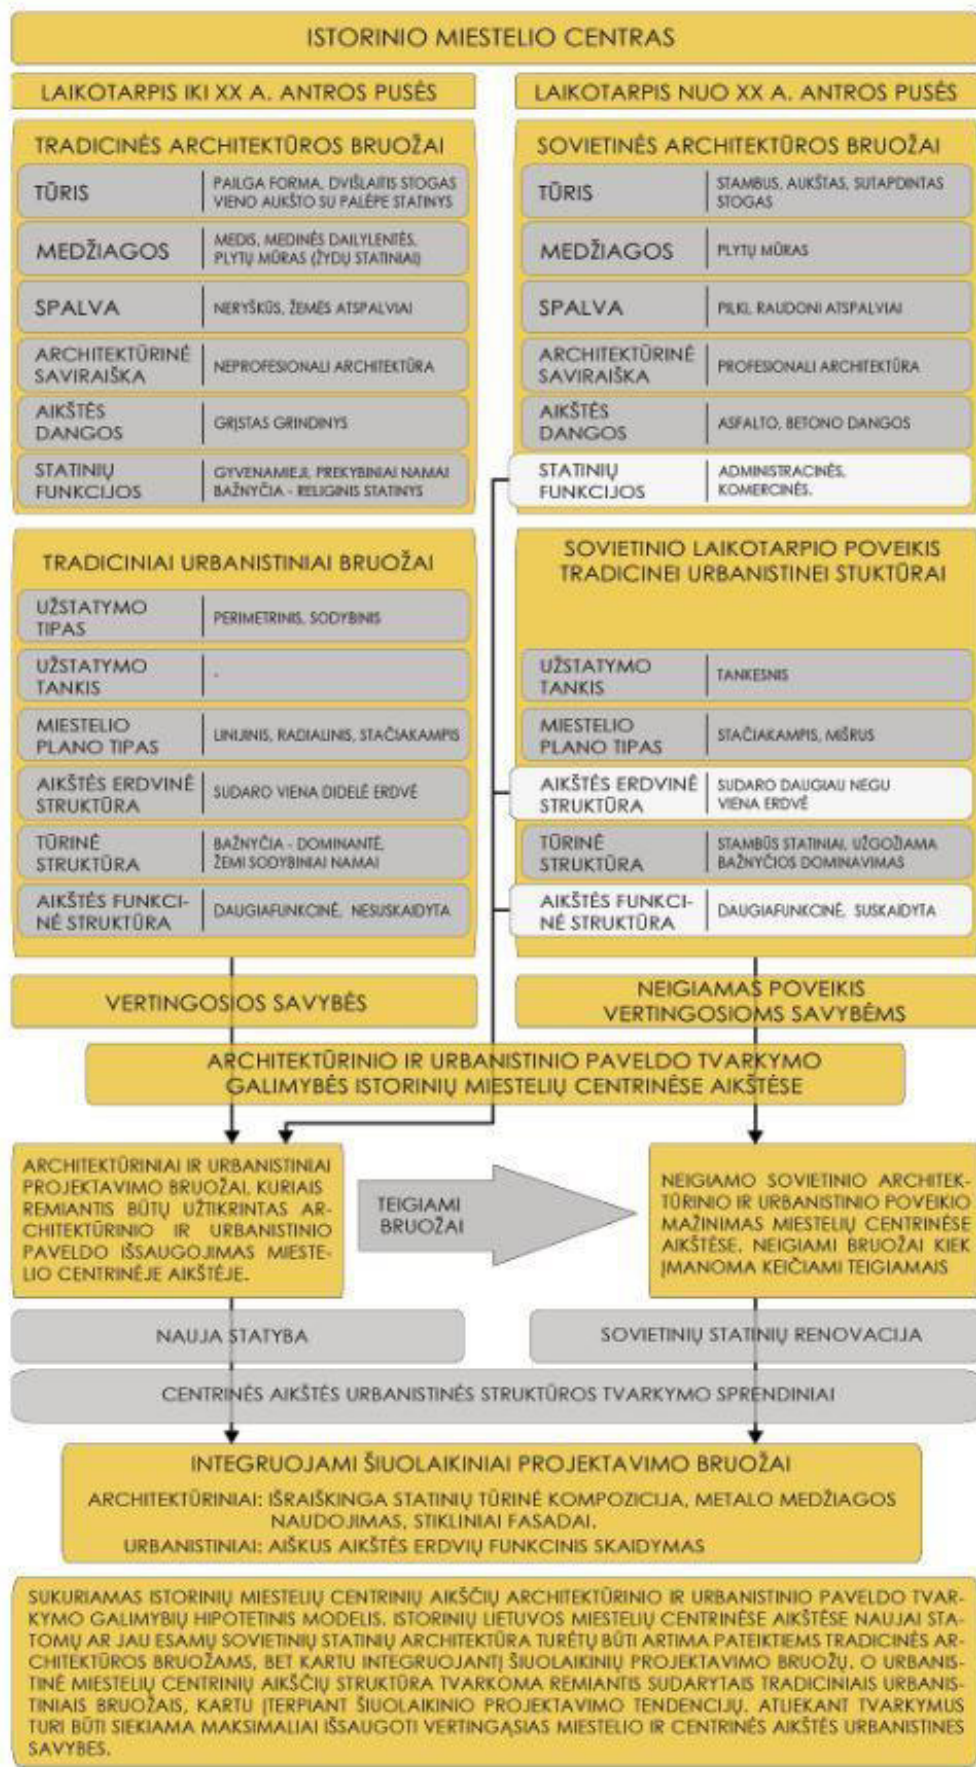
ISTORINIO MIESTELIO CENTRAS

LAIKOTARPIS IKI XX A. ANTROS PUSĖS

TRADICINĖS ARCHITEKTŪROS BRUOŽAI

| | |
|---|---|
| TŪRIS | PAILGA FORMA, DVIŠLAITIS STOGAS VIENO AUKŠTO SU PALĖPE STATINYS |
| MEDŽIAGOS | MEDIS, MEDINĖS DAILYLENTĖS, PLYTŲ MŪRAS (ŽYDŲ STATINIAI) |
| SPALVA | NERYŠKŪS, ŽEMĖS ATSPALVIAI |
| ARCHITEKTŪRINĖ SAVIRAIŠKA | NEPROFESIONALI ARCHITEKTŪRA |
| AIKŠTĖS DANGOS | GRĮSTAS GRINDINYS |
| STATINIŲ FUNKCIJOS | GYVENAMIEJI, PREKYBINIAI NAMAI BAŽNYČIA - RELIGINIS STATINYS |

TRADICINIAI URBANISTINIAI BRUOŽAI

| | |
|---|---|
| UŽSTATYMO TIPAS | PERIMETRINIS, SODYBINIS |
| UŽSTATYMO TANKIS | - |
| MIESTELIO PLANO TIPAS | LINIJINIS, RADIALINIS, STAČIAKAMPIS |
| AIKŠTĖS ERDVINĖ STRUKTŪRA | SUDARO VIENA DIDELĖ ERDVĖ |
| TŪRINĖ STRUKTŪRA | BAŽNYČIA - DOMINANTĖ, ŽEMI SODYBINIAI NAMAI |
| AIKŠTĖS FUNKCINĖ STRUKTŪRA | DAUGIAFUNKCINĖ, NESUSKAIDYTA |

VERTINGOSIOS SAVYBĖS

LAIKOTARPIS NUO XX A. ANTROS PUSĖS

SOVIETINĖS ARCHITEKTŪROS BRUOŽAI

| | |
|---|---|
| TŪRIS | STAMBUS, AUKŠTAS, SUTAPDINTAS STOGAS |
| MEDŽIAGOS | PLYTŲ MŪRAS |
| SPALVA | PILKI, RAUDONI ATSPALVIAI |
| ARCHITEKTŪRINĖ SAVIRAIŠKA | PROFESIONALI ARCHITEKTŪRA |
| AIKŠTĖS DANGOS | ASFALTO, BETONO DANGOS |
| STATINIŲ FUNKCIJOS | ADMINISTRACINĖS, KOMERCINĖS. |

SOVIETINIO LAIKOTARPIO POVEIKIS TRADICINEI URBANISTINEI STUKTŪRAI

| | |
|---|---|
| UŽSTATYMO TANKIS | TANKESNIS |
| MIESTELIO PLANO TIPAS | STAČIAKAMPIS, MIŠRUS |
| AIKŠTĖS ERDVINĖ STRUKTŪRA | SUDARO DAUGIAU NEGU VIENA ERDVĖ |
| TŪRINĖ STRUKTŪRA | STAMBŪS STATINIAI, UŽGOŽIAMA BAŽNYČIOS DOMINAVIMAS |
| AIKŠTĖS FUNKCINĖ STRUKTŪRA | DAUGIAFUNKCINĖ, SUSKAIDYTA |

NEIGIAMAS POVEIKIS VERTINGOSIOMS SAVYBĖMS

ARCHITEKTŪRINIO IR URBANISTINIO PAVELDO TVARKYMO GALIMYBĖS ISTORINIŲ MIESTELIŲ CENTRINĖSE AIKŠTĖSE

ARCHITEKTŪRINIAI IR URBANISTINIAI PROJEKTAVIMO BRUOŽAI, KURIAIS REMIANTIS BŪTŲ UŽTIKRINTAS ARCHITEKTŪRINIO IR URBANISTINIO PAVELDO IŠSAUGOJIMAS MIESTELIO CENTRINĖJE AIKŠTĖJE.

TEIGIAMI BRUOŽAI

NEIGIAMO SOVIETINIO ARCHITEKTŪRINIO IR URBANISTINIO POVEIKIO MAŽINIMAS MIESTELIŲ CENTRINĖSE AIKŠTĖSE, NEIGIAMI BRUOŽAI KIEK ĮMANOMA KEIČIAMI TEIGIAMAIS

NAUJA STATYBA

SOVIETINIŲ STATINIŲ RENOVACIJA

CENTRINĖS AIKŠTĖS URBANISTINĖS STRUKTŪROS TVARKYMO SPRENDINIAI

INTEGRUOJAMI ŠIUOLAIKINIAI PROJEKTAVIMO BRUOŽAI

ARCHITEKTŪRINIAI: IŠRAIŠKINGA STATINIŲ TŪRINĖ KOMPOZICIJA, METALO MEDŽIAGOS NAUDOJIMAS, STIKLINIAI FASADAI.
URBANISTINIAI: AIŠKUS AIKŠTĖS ERDVIŲ FUNKCINIS SKAIDYMAS

SUKURIAMAS ISTORINIŲ MIESTELIŲ CENTRINIŲ AIKŠČIŲ ARCHITEKTŪRINIO IR URBANISTINIO PAVELDO TVARKYMO GALIMYBIŲ HIPOTETINIS MODELIS. ISTORINIŲ LIETUVOS MIESTELIŲ CENTRINĖSE AIKŠTĖSE NAUJAI STATOMŲ AR JAU ESAMŲ SOVIETINIŲ STATINIŲ ARCHITEKTŪRA TURĖTŲ BŪTI ARTIMA PATEIKTIEMS TRADICINĖS ARCHITEKTŪROS BRUOŽAMS, BET KARTU INTEGRUOJANT ŠIUOLAIKINIŲ PROJEKTAVIMO BRUOŽŲ. O URBANISTINĖ MIESTELIŲ CENTRINIŲ AIKŠČIŲ STRUKTŪRA TVARKOMA REMIANTIS SUDARYTAIS TRADICINIAIS URBANISTINIAIS BRUOŽAIS, KARTU ĮTERPIANT ŠIUOLAIKINIO PROJEKTAVIMO TENDENCIJŲ. ATLIEKANT TVARKYMUS TURI BŪTI SIEKIAMA MAKSIMALIAI IŠSAUGOTI VERTINGĄSIAS MIESTELIO IR CENTRINĖS AIKŠTĖS URBANISTINES SAVYBES.